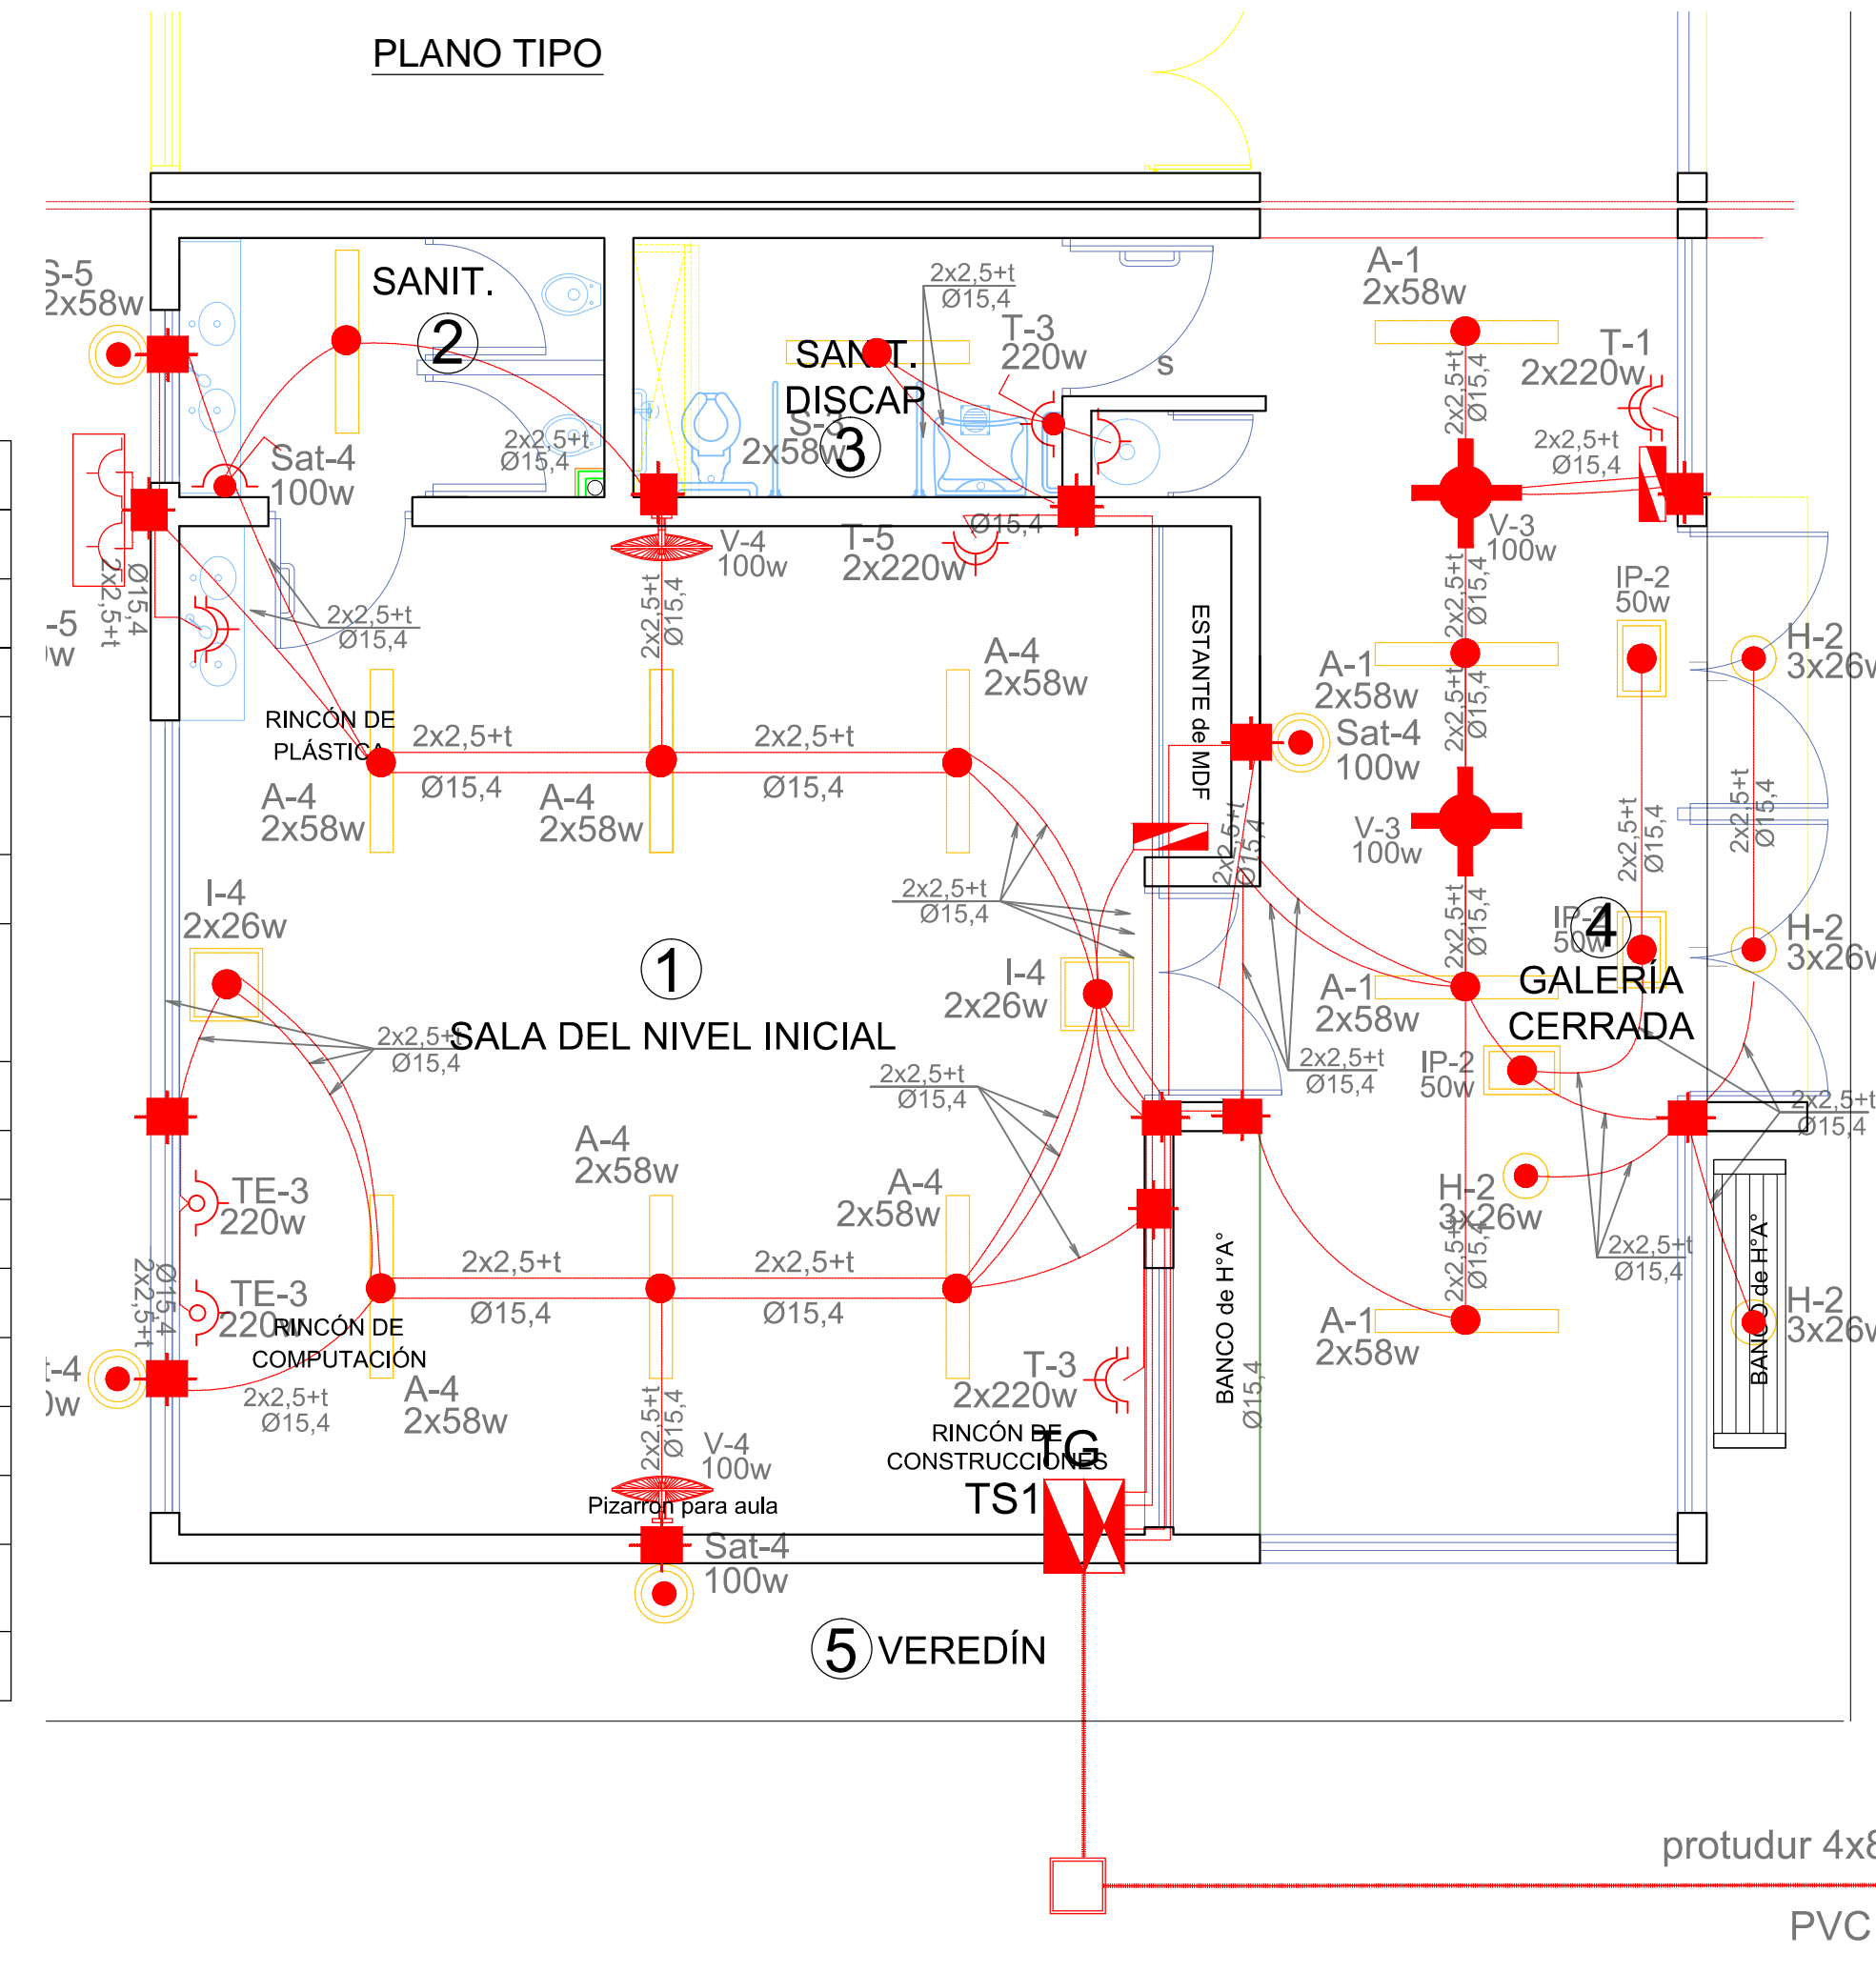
PLANO TIPO

S-5
2x58w

SANIT.
2

Sat-4
100w

2x2,5+t
Ø15,4

-5
w

Ø15,4
2x2,5+t

2x2,5+t
Ø15,4

SANIT.
DISCAP.
S-3
2x58w
3

2x2,5+t
Ø15,4

T-3
220w

s

V-4
100w

T-5
2x220w

Ø15,4

2x2,5+t
Ø15,4

A-1
2x58w

T-1
2x220w

2x2,5+t
Ø15,4

2x2,5+t
Ø15,4

V-3
100w

IP-2
50w

H-2
3x26w

RINCÓN DE
PLÁSTICA

2x2,5+t
Ø15,4

2x2,5+t
Ø15,4

A-4
2x58w

A-4
2x58w

A-4
2x58w

ESTANTE de MDF

A-1
2x58w

Sat-4
100w

2x2,5+t
Ø15,4

V-3
100w

2x2,5+t
Ø15,4

2x2,5+t
Ø15,4

2x2,5+t
Ø15,4

2x2,5+t
Ø15,4

2x2,5+t
Ø15,4

I-4
2x26w

1
SALA DEL NIVEL INICIAL

2x2,5+t
Ø15,4

I-4
2x26w

2x2,5+t
Ø15,4

IP-2
50w
4
GALERÍA
CERRADA

H-2
3x26w

A-1
2x58w

2x2,5+t
Ø15,4

IP-2
50w

2x2,5+t
Ø15,4

A-4
2x58w

A-4
2x58w

TE-3
220w

TE-3
220w

RINCÓN DE
COMPUTACIÓN

2x2,5+t
Ø15,4

2x2,5+t
Ø15,4

H-2
3x26w

2x2,5+t
Ø15,4

2x2,5+t
Ø15,4

BANCO de H°A°
Ø15,4

A-1
2x58w

H-2
3x26w

BANCO de H°A°

Ø15,4
2x2,5+t

T-4
0w

2x2,5+t
Ø15,4

A-4
2x58w

2x2,5+t
Ø15,4

V-4
100w

T-3
2x220w

RINCÓN DE
CONSTRUCCIONES

TG
TS1

Pizarrón para aula

Sat-4
100w

5 VEREDÍN

protudur 4x8

PVC